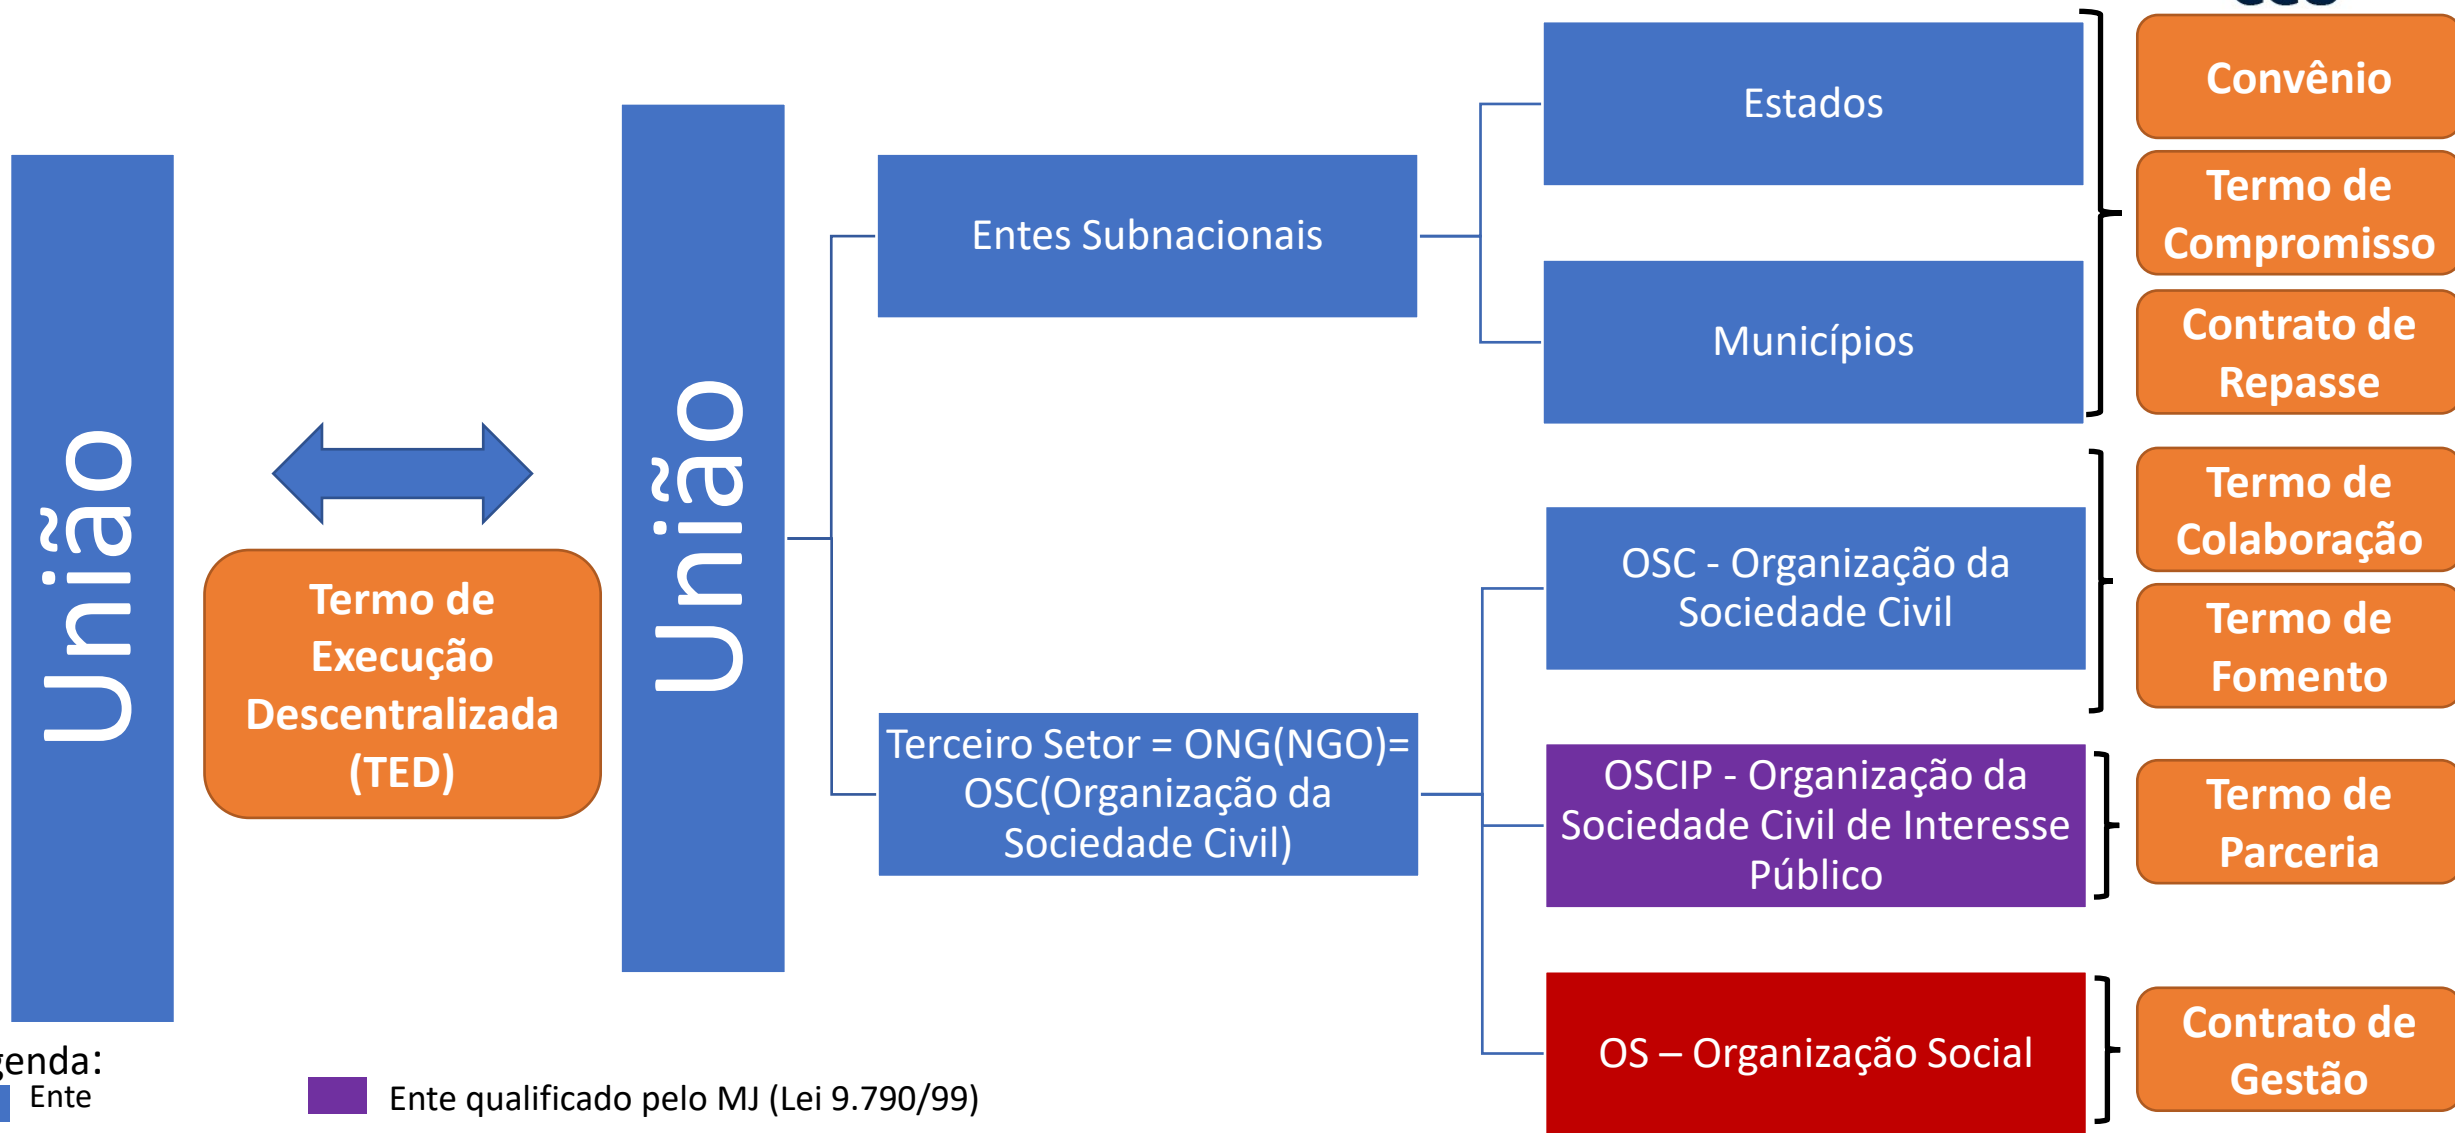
União

Termo de Execução Descentralizada (TED)

União

Entes Subnacionais

Estados

Municípios

Convênio

Termo de Compromisso

Contrato de Repasse

Terceiro Setor = ONG(NGO)= OSC(Organização da Sociedade Civil)

OSC - Organização da Sociedade Civil

Termo de Colaboração

Termo de Fomento

OSCIP - Organização da Sociedade Civil de Interesse Público

Termo de Parceria

OS – Organização Social

Contrato de Gestão

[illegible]enda:
Ente
Ente qualificado pelo MJ (Lei 9.790/99)